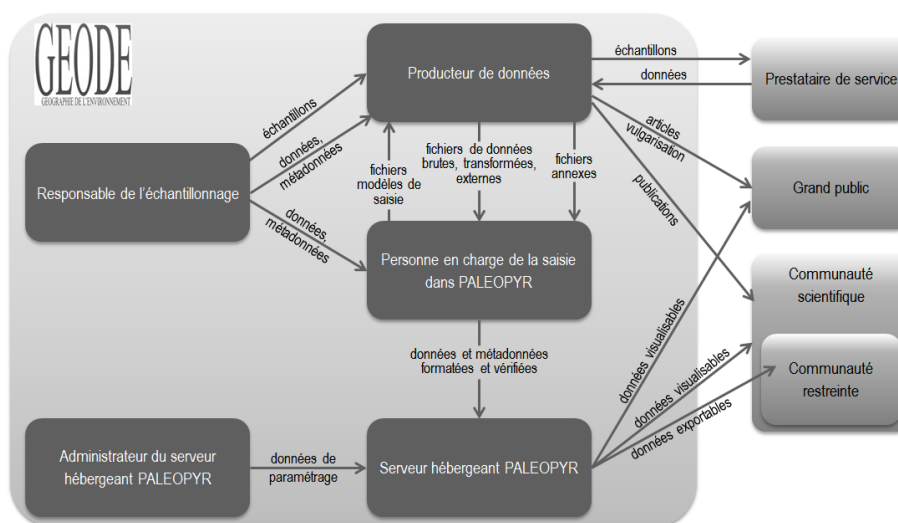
GEODE
GEOGRAPHIE DE L'ENVIRONNEMENT

Producteur de données

échantillons

données

Prestataire de service

échantillons

données, métadonnées

Responsable de l'échantillonnage

fichiers modèles de saisie

fichiers de données brutes, transformées, externes

fichiers annexes

articles vulgarisation

Grand public

publications

données, métadonnées

Personne en charge de la saisie dans PALEOPYR

Communauté scientifique

données et métadonnées formatées et vérifiées

données visualisables

données visualisables

Communauté restreinte

données exportables

Administrateur du serveur hébergeant PALEOPYR

données de paramétrage

Serveur hébergeant PALEOPYR